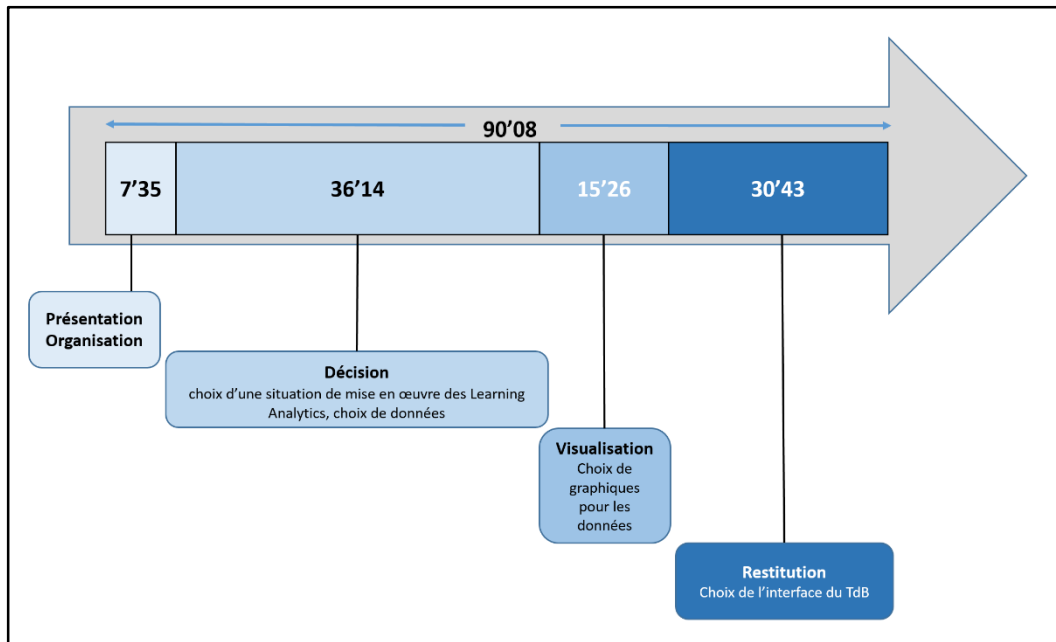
90’08

7’35

36’14

15’26

30’43

Présentation
Organisation

Décision
choix d’une situation de mise en œuvre des Learning Analytics, choix de données

Visualisation
Choix de graphiques pour les données

Restitution
Choix de l’interface du TdB